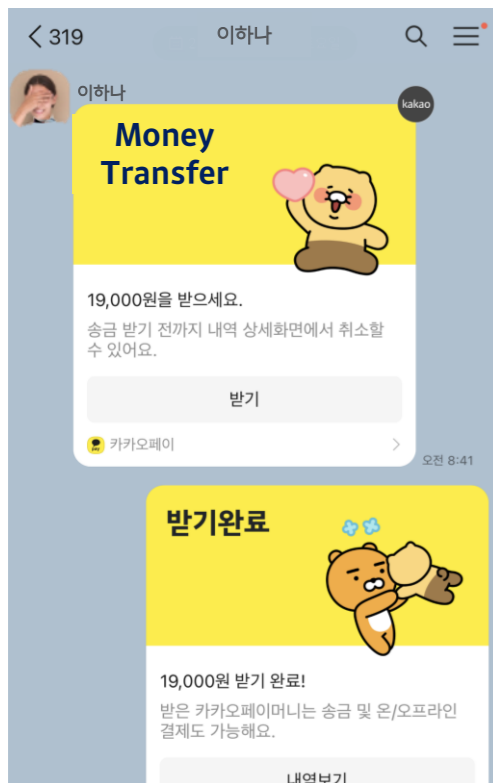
< 319 이하나

이하나

kakao

Money Transfer

19,000원을 받으세요.

송금 받기 전까지 내역 상세화면에서 취소할 수 있어요.

받기

카카오페이

오전 8:41

받기완료

19,000원 받기 완료!

받은 카카오페이머니는 송금 및 온/오프라인 결제도 가능해요.

내역보기